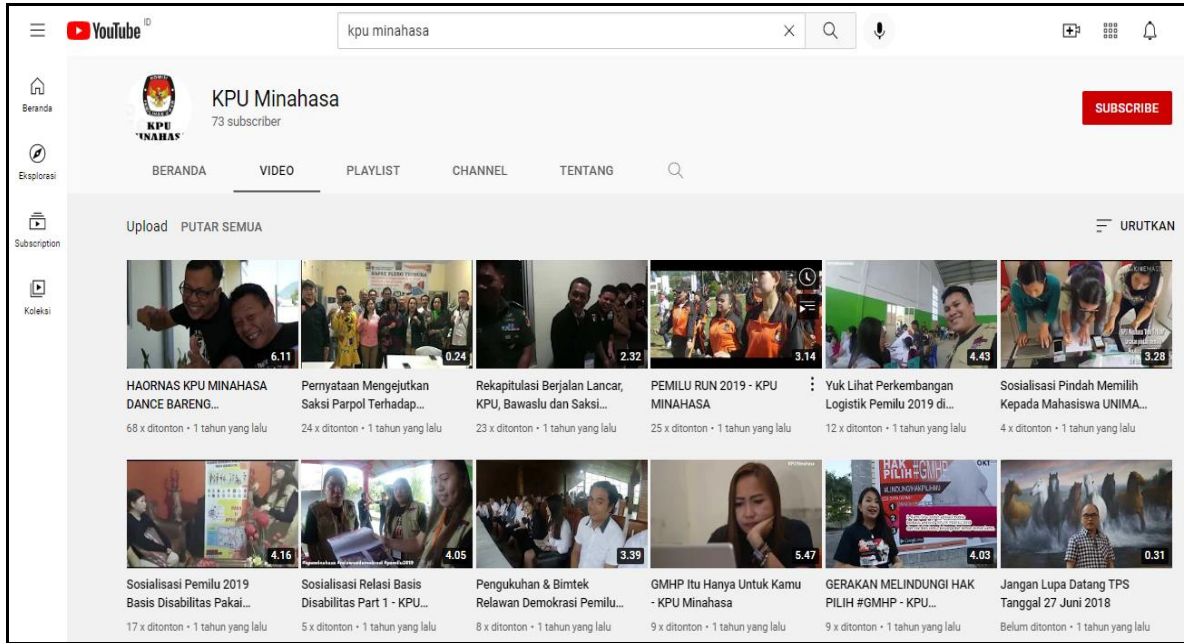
YouTube ID

kpu minahasa

Beranda

Eksplorasi

Subscription

Koleksi

KPU MINAHASA

KPU Minahasa
73 subscriber

SUBSCRIBE

BERANDA VIDEO PLAYLIST CHANNEL TENTANG

Upload PUTAR SEMUA

URUTKAN

6.11
HAORNAS KPU MINAHASA DANCE BARENG...
68 x ditonton • 1 tahun yang lalu

0.24
Pernyataan Mengejutkan Saksi Parpol Terhadap...
24 x ditonton • 1 tahun yang lalu

2.32
Rekapitulasi Berjalan Lancar, KPU, Bawaslu dan Saksi...
23 x ditonton • 1 tahun yang lalu

3.14
PEMILU RUN 2019 - KPU MINAHASA
25 x ditonton • 1 tahun yang lalu

4.43
Yuk Lihat Perkembangan Logistik Pemilu 2019 di...
12 x ditonton • 1 tahun yang lalu

3.28
Sosialisasi Pindah Memilih Kepada Mahasiswa UNIMA...
4 x ditonton • 1 tahun yang lalu

4.16
Sosialisasi Pemilu 2019 Basis Disabilitas Pakai...
17 x ditonton • 1 tahun yang lalu

4.05
Sosialisasi Relasi Basis Disabilitas Part 1 - KPU...
5 x ditonton • 1 tahun yang lalu

3.39
Pengukuhan & Bimtek Relawan Demokrasi Pemilu...
8 x ditonton • 1 tahun yang lalu

5.47
GMHP Itu Hanya Untuk Kamu - KPU Minahasa
9 x ditonton • 1 tahun yang lalu

4.03
GERAKAN MELINDUNGI HAK PILIH #GMHP - KPU...
9 x ditonton • 1 tahun yang lalu

0.31
Jangan Lupa Datang TPS Tanggal 27 Juni 2018
Belum ditonton • 1 tahun yang lalu